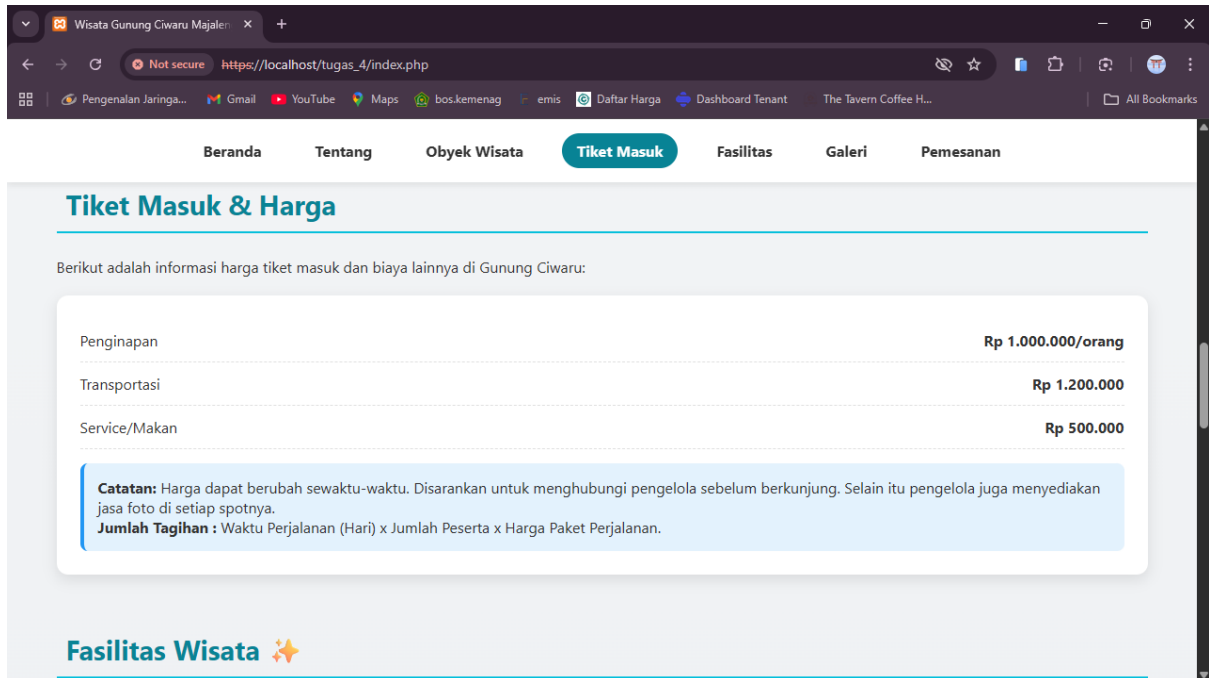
Wisata Gunung Ciwaru Majalen ×

Not secure https://localhost/tugas_4/index.php

Pengenalan Jaringa... Gmail YouTube Maps bos.kemenag emis Daftar Harga Dashboard Tenant The Tavern Coffee H... All Bookmarks

Beranda Tentang Obyek Wisata Tiket Masuk Fasilitas Galeri Pemesanan

Tiket Masuk & Harga

Berikut adalah informasi harga tiket masuk dan biaya lainnya di Gunung Ciwaru:

| | |
|---|---|
| Penginapan | Rp 1.000.000/orang |
| Transportasi | Rp 1.200.000 |
| Service/Makan | Rp 500.000 |

**Catatan:** Harga dapat berubah sewaktu-waktu. Disarankan untuk menghubungi pengelola sebelum berkunjung. Selain itu pengelola juga menyediakan jasa foto di setiap spotnya.
**Jumlah Tagihan :** Waktu Perjalanan (Hari) x Jumlah Peserta x Harga Paket Perjalanan.

Fasilitas Wisata ✨